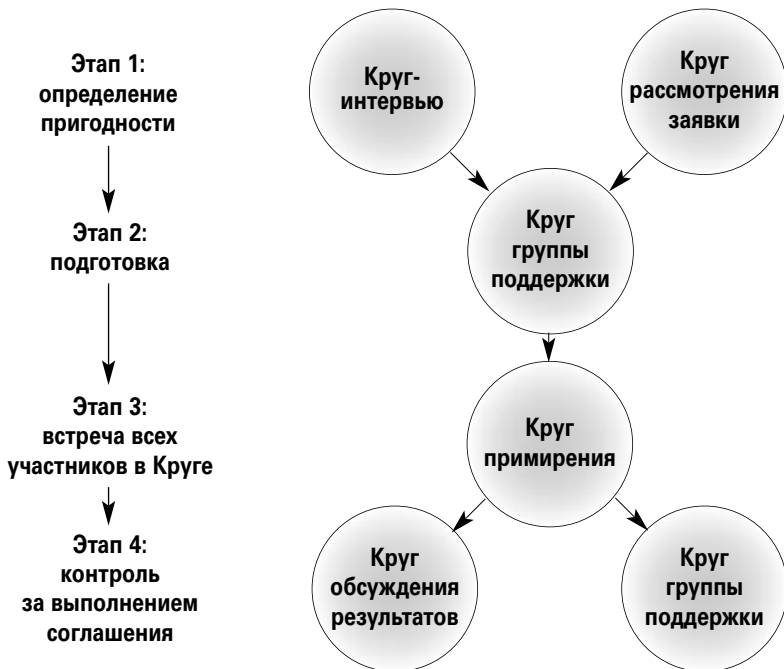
Этап 1:
определение
пригодности

Этап 2:
подготовка

Этап 3:
встреча всех
участников в Круге

Этап 4:
контроль
за выполнением
соглашения

Круг-
интервью

Круг
рассмотрения
заявки

Круг
группы
поддержки

Круг
примирения

Круг
обсуждения
результатов

Круг
группы
поддержки